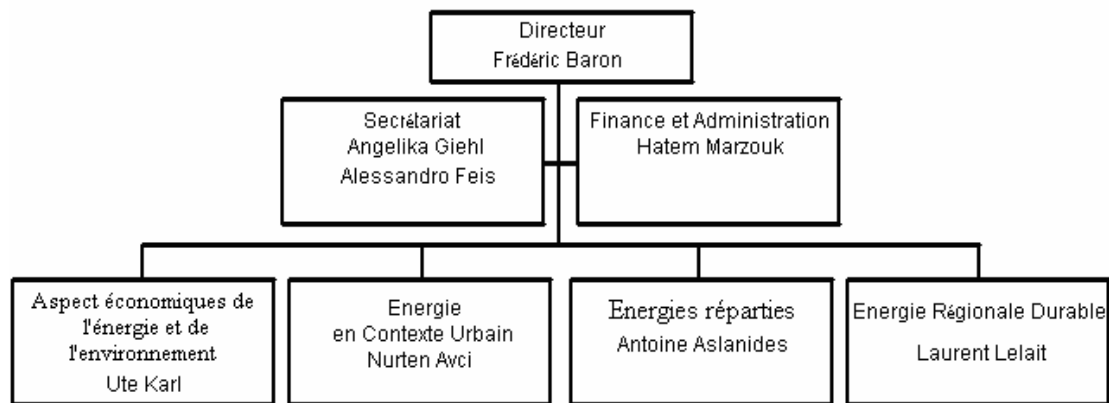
Directeur
Frédéric Baron

Secrétariat
Angelika Giehl
Alessandro Feis

Finance et Administration
Hatem Marzouk

Aspect économiques de l'énergie et de l'environnement
Ute Karl

Energie
en Contexte Urbain
Nurten Avci

Energies réparties
Antoine Aslanides

Energie Régionale Durable
Laurent Lelait